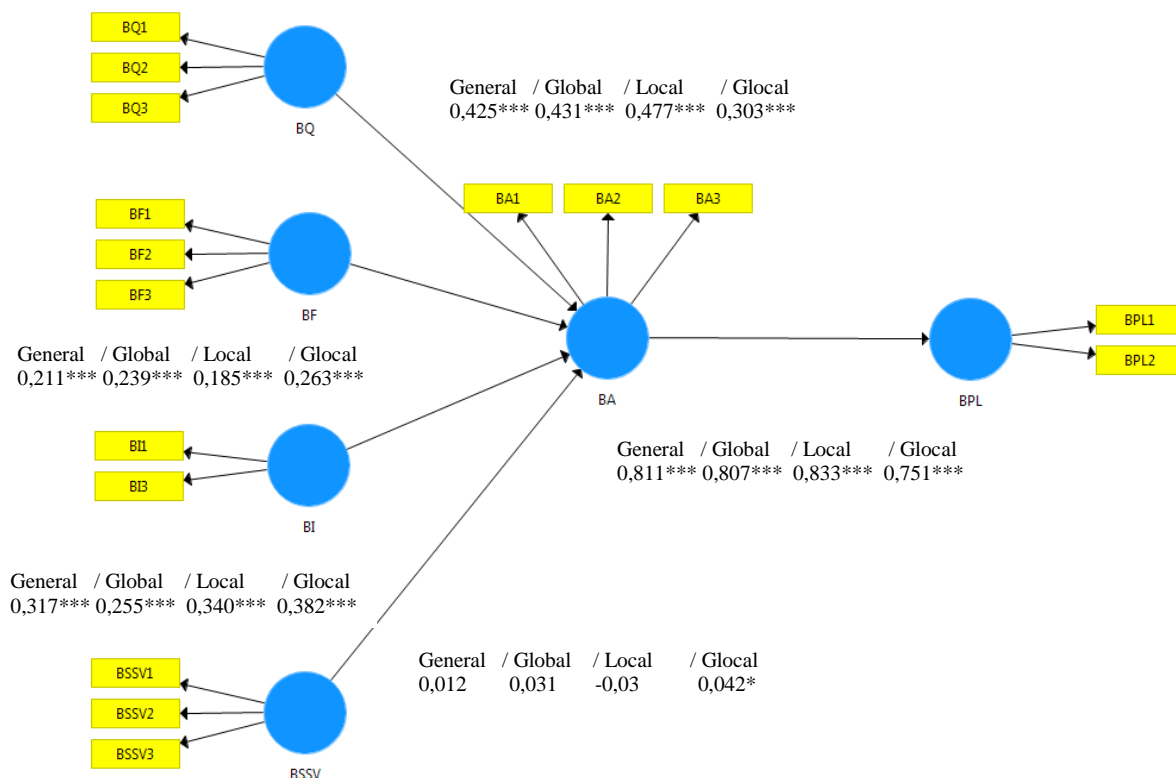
BQ1
BQ2
BQ3
BQ

General / Global / Local / Glocal
0,425*** 0,431*** 0,477*** 0,303***

BA1
BA2
BA3

BF1
BF2
BF3
BF

General / Global / Local / Glocal
0,211*** 0,239*** 0,185*** 0,263***

BA

BPL1
BPL2
BPL

General / Global / Local / Glocal
0,811*** 0,807*** 0,833*** 0,751***

BI1
BI3
BI

General / Global / Local / Glocal
0,317*** 0,255*** 0,340*** 0,382***

General / Global / Local / Glocal
0,012 0,031 -0,03 0,042*

BSSV1
BSSV2
BSSV3
BSSV